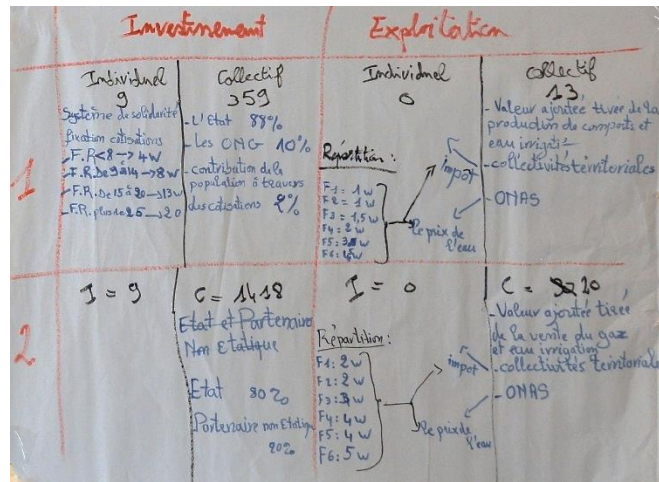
Investissement

Exploitation

| | Individuel | Collectif | Individuel | Collectif |
|---|---|---|---|---|
| 1 | 9<br>Système de solidarité<br>fixation cotisations<br>F.R < 8 → 4W<br>F.R De 9 à 14 → 8W<br>F.R De 15 à 20 → 13W<br>F.R plus de 25 → 20 | 359<br>- L'Etat 88%<br>- Les ONG 10%<br>- contribution de la population à travers des cotisations 2% | 0<br>Répartition :<br>F1 : 1W<br>F2 : 1W<br>F3 : 1,5W<br>F4 : 2W<br>F5 : 3W<br>F6 : 4W<br>impot<br>le prix de l'eau | 13<br>- Valeur ajoutée tirée de la production du compost et eau irrigation<br>- collectivités territoriales<br>- ONAS |
| 2 | I = 9 | C = 1418<br>Etat et Partenaire Non Etatique<br>Etat 80%<br>Partenaire non Etatique 20% | I = 0<br>Répartition :<br>F1 : 2W<br>F2 : 2W<br>F3 : 3W<br>F4 : 4W<br>F5 : 4W<br>F6 : 5W<br>impot<br>le prix de l'eau | C = 3020<br>- Valeur ajoutée tirée de la vente du gaz et eau irrigation<br>- collectivités territoriales<br>- ONAS |